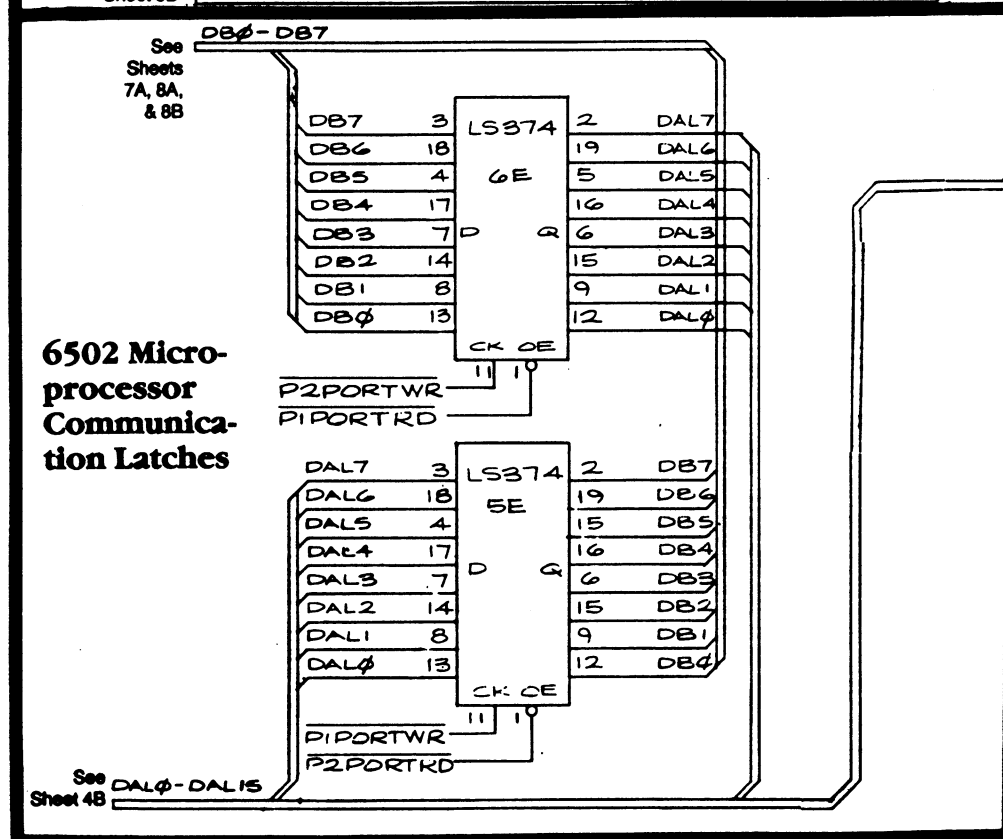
See Sheets 7A, 8A, & 8B

DBØ-DB7

DB7 3 LS374 2 DAL7
DB6 18 19 DAL6
DB5 4 6E 5 DAL5
DB4 17 16 DAL4
DB3 7 D Q 6 DAL3
DB2 14 15 DAL2
DB1 8 9 DAL1
DBØ 13 12 DALØ
CK OE
11 1
$\overline{P2PORTWR}$
$\overline{P1PORTRD}$

6502 Microprocessor Communication Latches

DAL7 3 LS374 2 DB7
DAL6 18 5E 19 DB6
DAL5 4 15 DB5
DAL4 17 16 DB4
DAL3 7 D Q 6 DB3
DAL2 14 15 DB2
DAL1 8 9 DB1
DALØ 13 12 DB4
CK OE
11 1
$\overline{P1PORTWR}$
$\overline{P2PORTRD}$

See Sheet 4B DALØ-DAL15